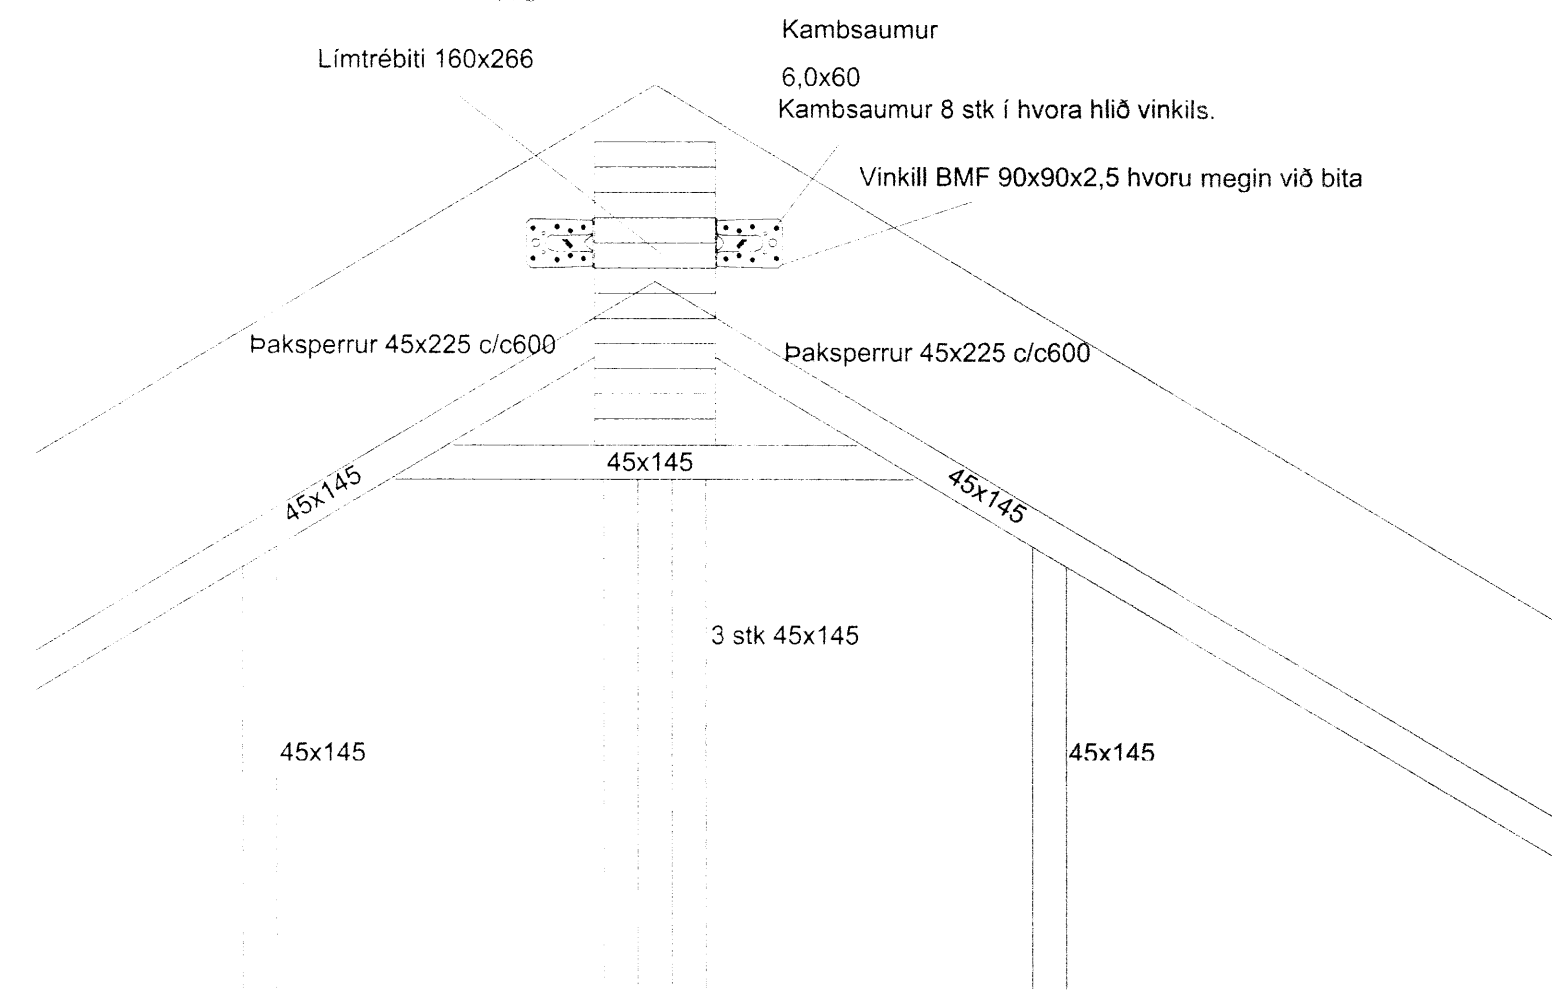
Kambsaumur

Límtrébiti 160x266

6,0x60
Kambsaumur 8 stk í hvora hlið vinkils.

Vinkill BMF 90x90x2,5 hvoru megin við bita

Þaksperrur 45x225 c/c600

Þaksperrur 45x225 c/c600

45x145

45x145

45x145

3 stk 45x145

45x145

45x145